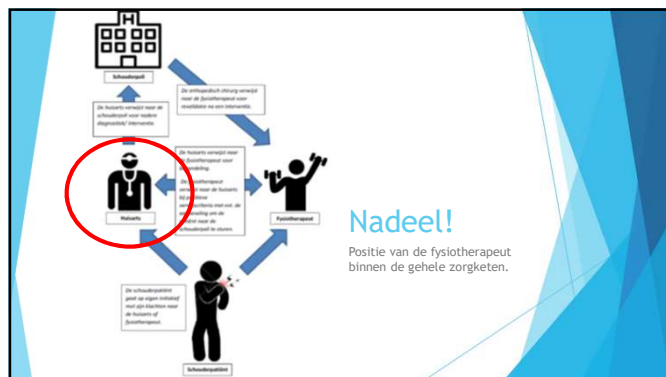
Schouderpoli

De orthopedisch chirurg verwijst naar de fysiotherapeut voor revalidatie na een interventie.

De huisarts verwijst naar de schouderpoli voor nadere diagnostiek/ interventie.

De huisarts verwijst naar de fysiotherapeut voor behandeling.

De fysiotherapeut verwijst naar de huisarts bij positieve verwijscriteria met evt. de aanbeveling om de patiënt naar de schouderpoli te sturen.

Huisarts

Fysiotherapeut

De schouderpatiënt gaat op eigen initiatief met zijn klachten naar de huisarts of fysiotherapeut.

Schouderpatiënt

Nadeel!

Positie van de fysiotherapeut binnen de gehele zorgketen.